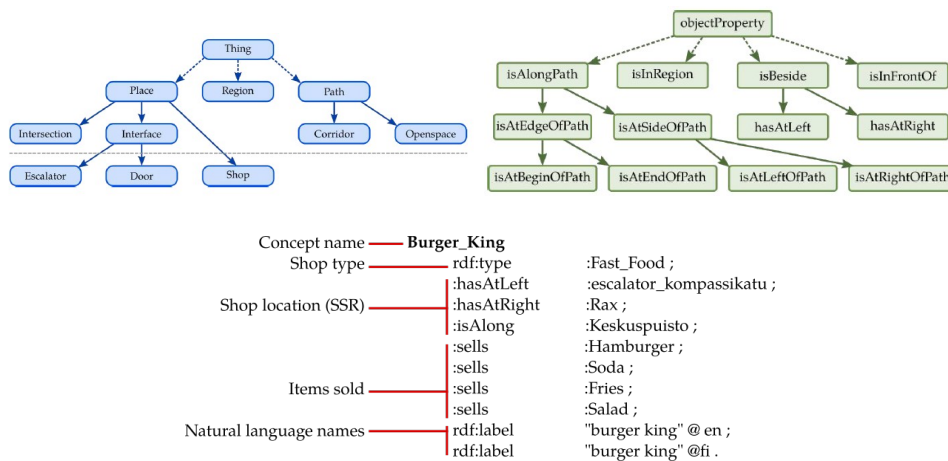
Thing
Place
Region
Path
Intersection
Interface
Corridor
Openspace
Escalator
Door
Shop

objectProperty
isAlongPath
isInRegion
isBeside
isInFrontOf
isAtEdgeOfPath
isAtSideOfPath
hasAtLeft
hasAtRight
isAtBeginOfPath
isAtEndOfPath
isAtLeftOfPath
isAtRightOfPath

Concept name **Burger_King**
Shop type rdf:type :Fast_Food ;
Shop location (SSR) :hasAtLeft :escalator_kompassikatu ;
:hasAtRight :Rax ;
:isAlong :Keskuspuisto ;
Items sold :sells :Hamburger ;
:sells :Soda ;
:sells :Fries ;
:sells :Salad ;
Natural language names rdf:label "burger king" @ en ;
rdf:label "burger king" @fi .